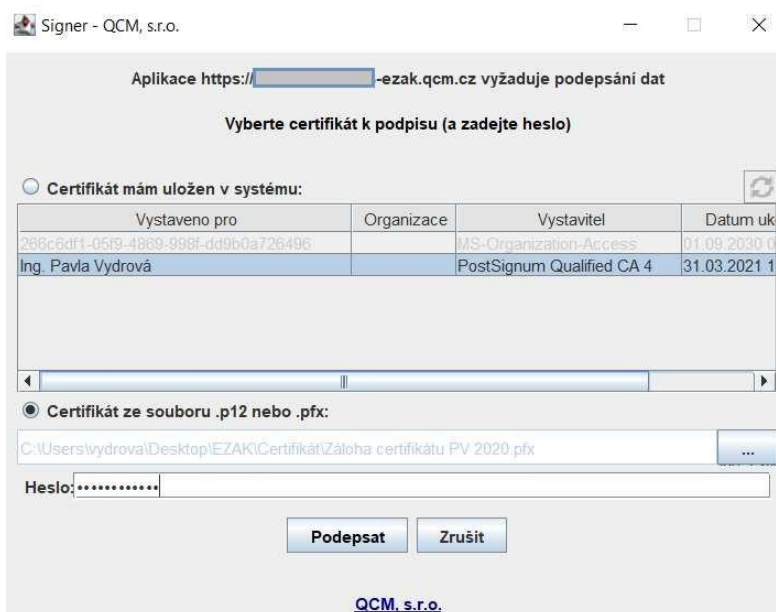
Signer - QCM, s.r.o.

Aplikace https://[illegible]-ezak.qcm.cz vyžaduje podepsání dat

Vyberte certifikát k podpisu (a zadejte heslo)

Certifikát mám uložen v systému:

| Vystaveno pro | Organizace | Vystavitel | Datum uk |
|---|---|---|---|
| 266c6df1-05f9-4869-998f-dd9b0a726496 | | MS-Organization-Access | 01.09.2030 0 |
| Ing. Pavla Vydrová | | PostSignum Qualified CA 4 | 31.03.2021 1 |

Certifikát ze souboru .p12 nebo .pfx:

C:\Users\vydrova\Desktop\EZAK\Certifikát\Záloha certifikátu PV 2020.pfx

...

Heslo: ••••••••••••

Podepsat Zrušit

QCM, s.r.o.